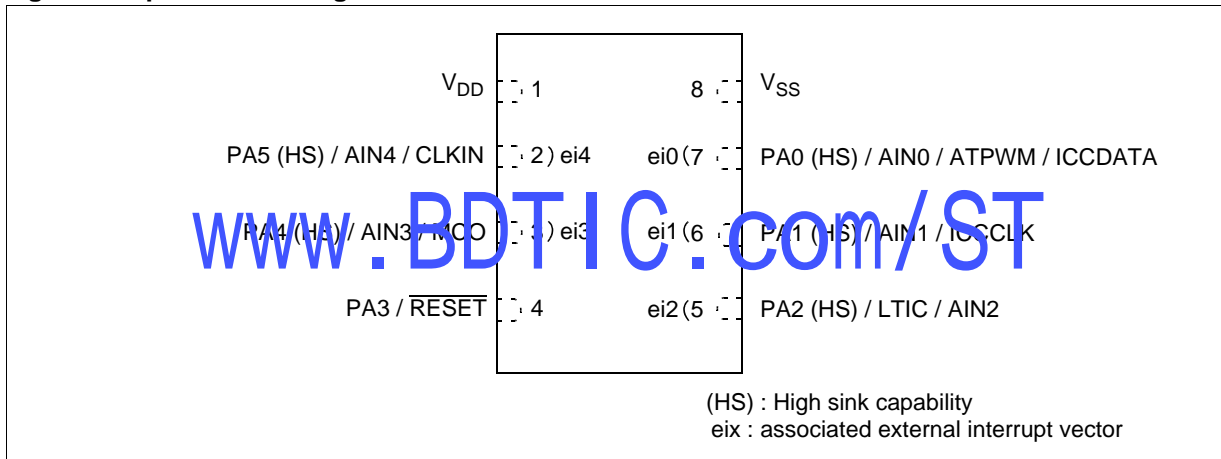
$V_{DD}$ 1
8 $V_{SS}$
PA5 (HS) / AIN4 / CLKIN 2) ei4
ei0(7 PA0 (HS) / AIN0 / ATPWM / ICCDATA
PA4 (HS) / AIN3 / MCO 3) ei3
ei1(6 PA1 (HS) / AIN1 / ICCCLK
PA3 / $\overline{RESET}$ 4
ei2(5 PA2 (HS) / LTIC / AIN2

www.BDTIC.com/ST

(HS) : High sink capability
eix : associated external interrupt vector